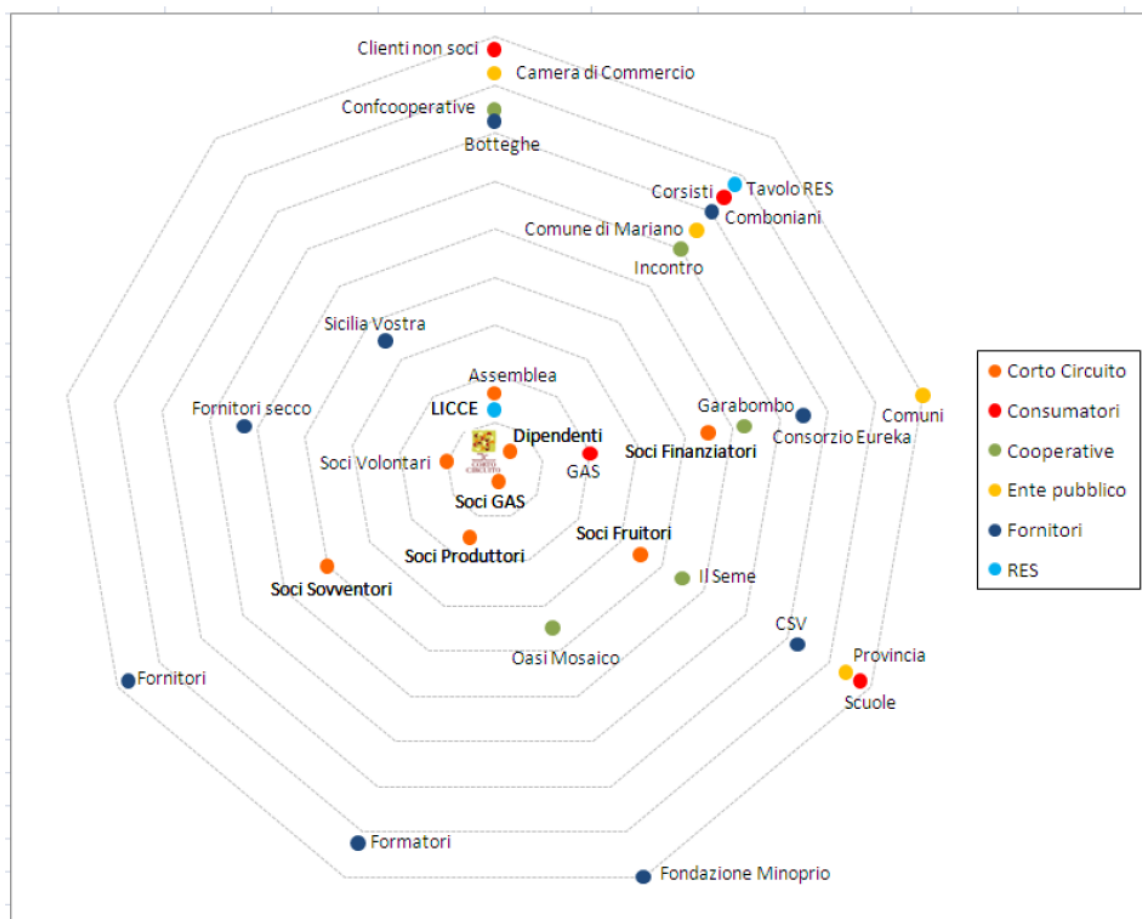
Clienti non soci
Camera di Commercio
Confcooperative
Botteghe
Corsisti
Tavolo RES
Comboniani
Comune di Mariano
Incontro
Sicilia Vostra
Assemblea
LICCE
Dipendenti
GAS
Soci Volontari
Soci GAS
Fornitori secco
Garabombo
Soci Finanziatori
Consorzio Eureka
Comuni
Soci Fruitori
Soci Produttori
Il Seme
Soci Sovventori
Oasi Mosaico
CSV
Provincia
Scuole
Fornitori
Formatori
Fondazione Minoprio

Corto Circuito
Consumatori
Cooperative
Ente pubblico
Fornitori
RES